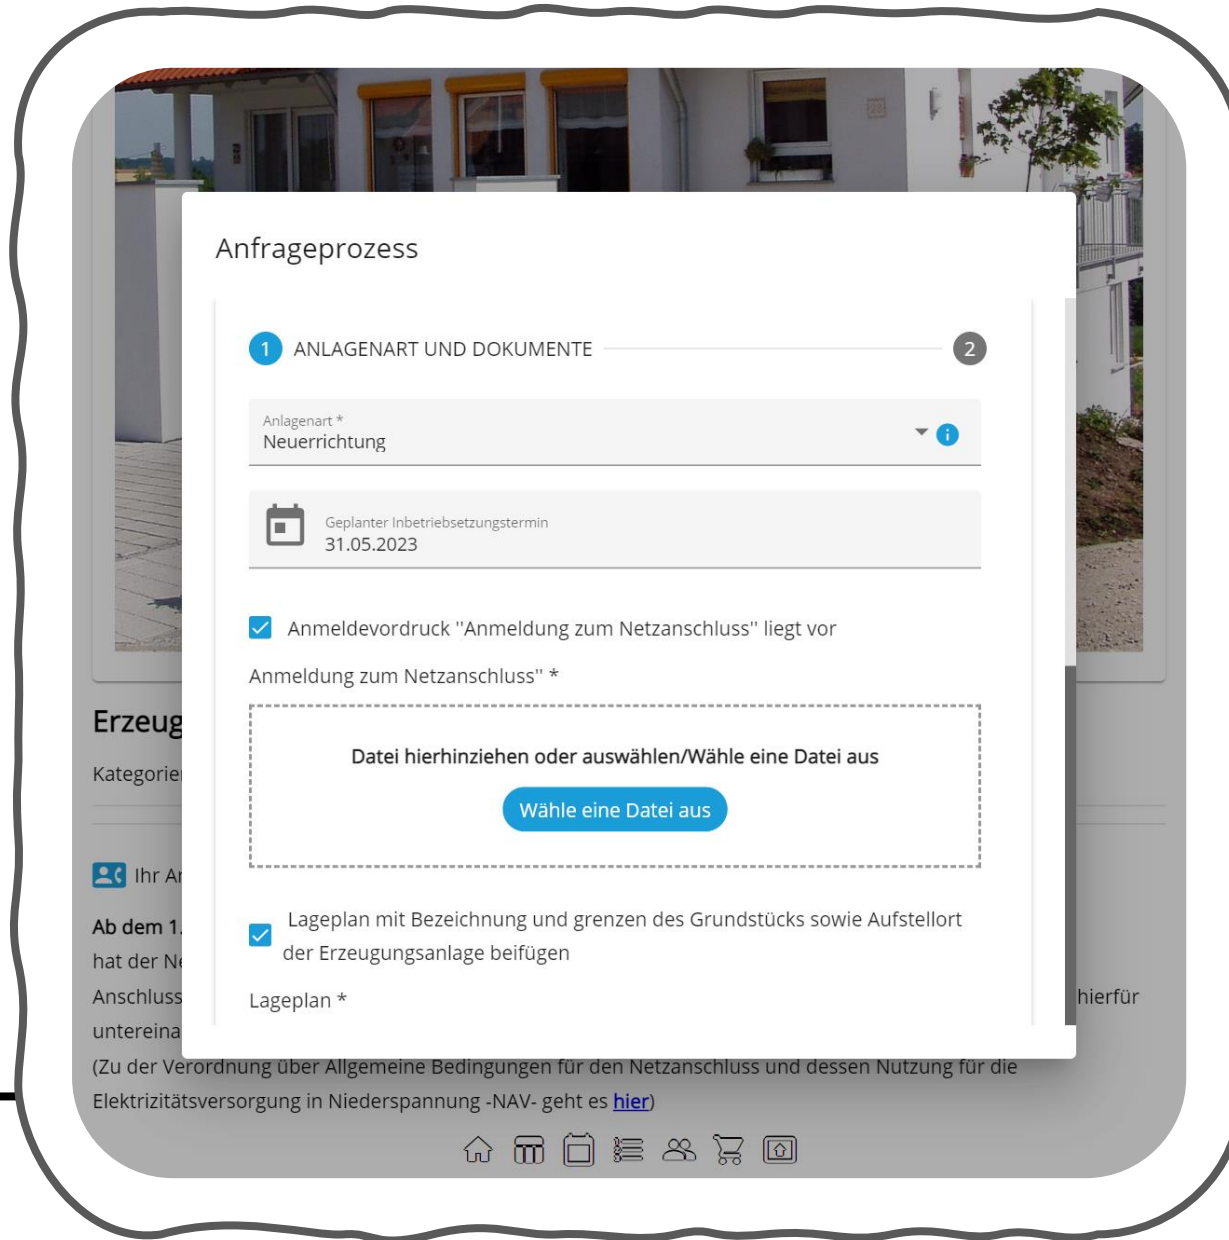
Anfrageprozess

1 ANLAGENART UND DOKUMENTE 2

Anlagenart *
Neuerrichtung

Geplanter Inbetriebsetzungstermin
31.05.2023

Anmeldevordruck "Anmeldung zum Netzanschluss" liegt vor

Anmeldung zum Netzanschluss" *

Datei hierhinziehen oder auswählen/Wähle eine Datei aus

Wähle eine Datei aus

Lageplan mit Bezeichnung und grenzen des Grundstücks sowie Aufstellort der Erzeugungsanlage beifügen

Lageplan *

Erzeug

Kategorie

Ihr A

Ab dem 1.
hat der N
Anschluss hierfür
untereina
(Zu der Verordnung über Allgemeine Bedingungen für den Netzanschluss und dessen Nutzung für die Elektrizitätsversorgung in Niederspannung -NAV- geht es hier)